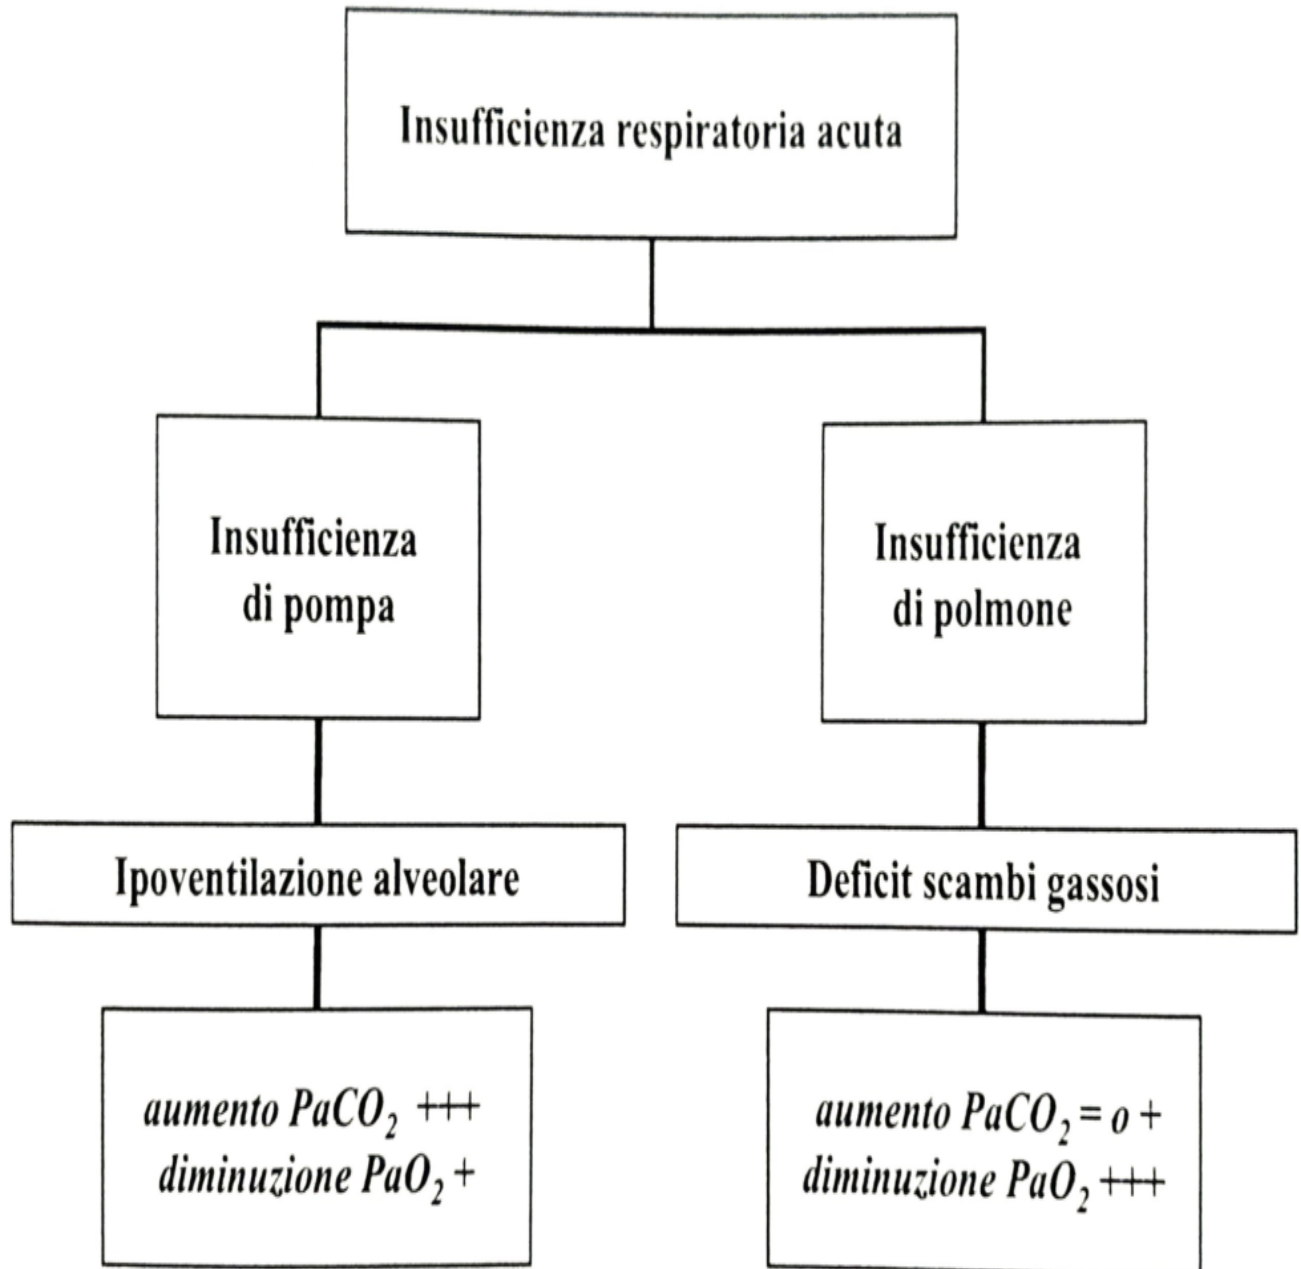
Insufficienza respiratoria acuta

Insufficienza di pompa

Insufficienza di polmone

Ipoventilazione alveolare

Deficit scambi gassosi

aumento $PaCO_2$ +++
diminuzione $PaO_2$ +

aumento $PaCO_2$ = o +
diminuzione $PaO_2$ +++